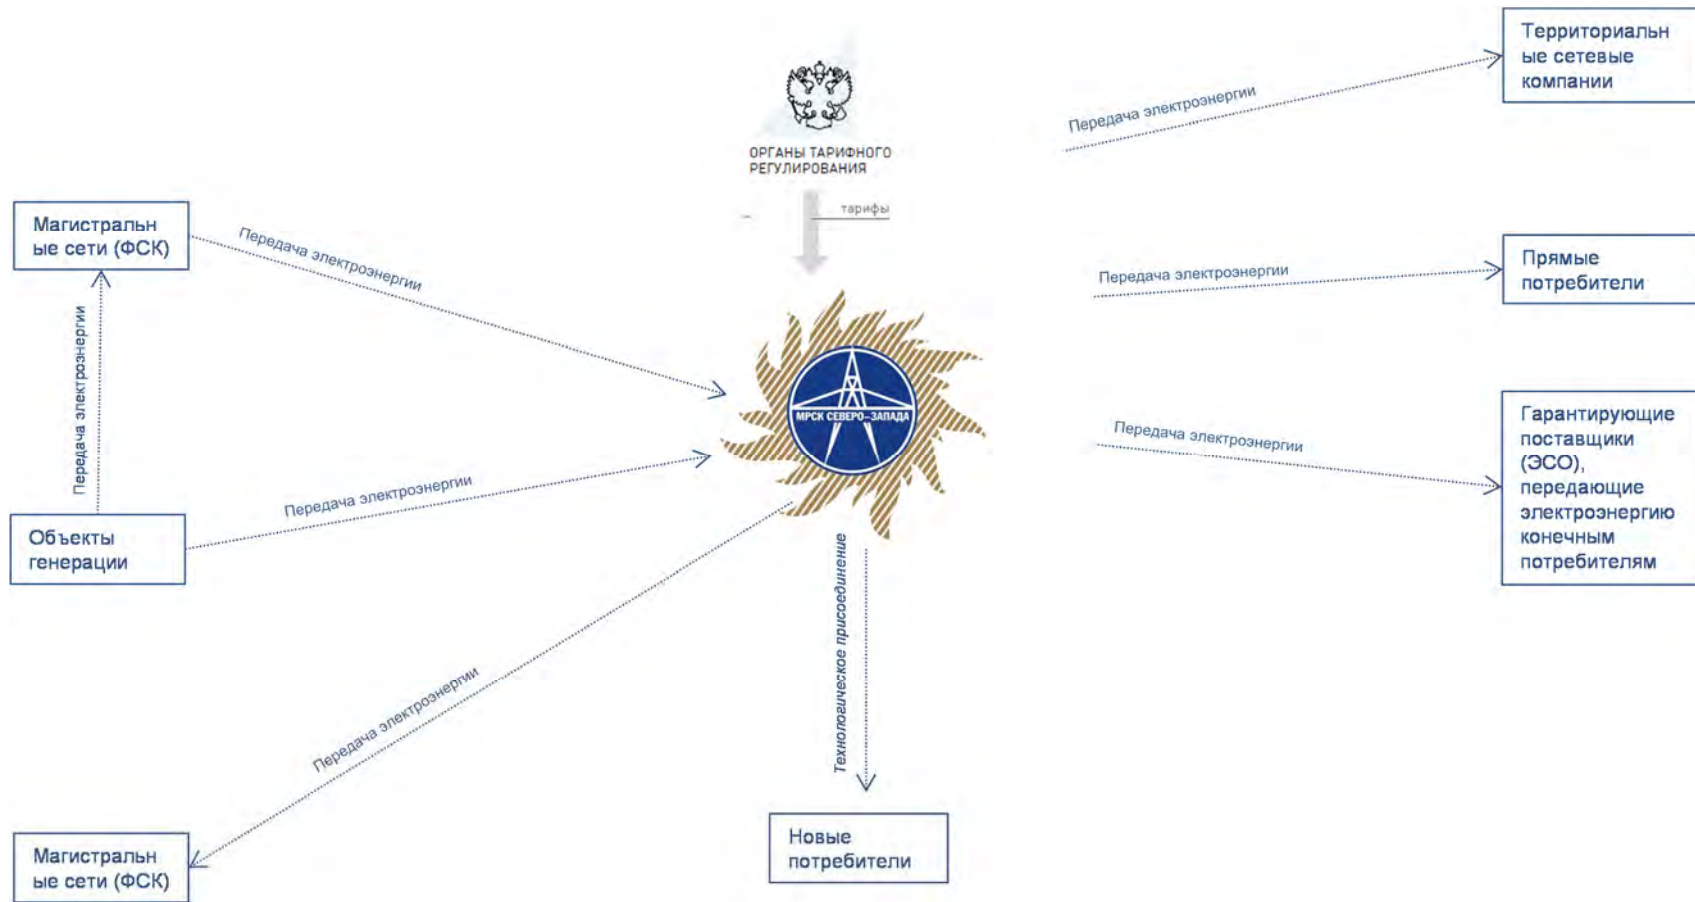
ОРГАНЫ ТАРИФНОГО РЕГУЛИРОВАНИЯ

тарифы

Территориальные сетевые компании

Передача электроэнергии

Магистральные сети (ФСК)

Передача электроэнергии

Прямые потребители

Передача электроэнергии

Передача электроэнергии

МРСК СЕВЕРО-ЗАПАДА

Передача электроэнергии

Гарантирующие поставщики (ЭСО), передающие электроэнергию конечным потребителям

Объекты генерации

Передача электроэнергии

Технологическое присоединение

Передача электроэнергии

Магистральные сети (ФСК)

Новые потребители